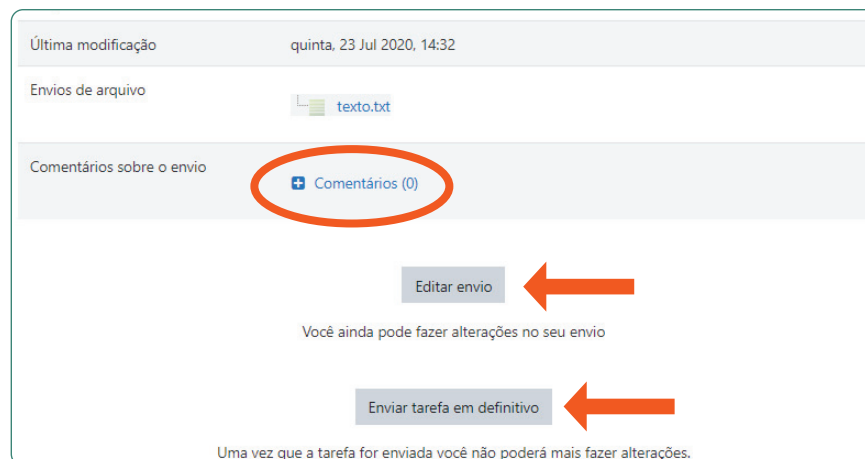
| | |
|---|---|
| Última modificação | quinta, 23 Jul 2020, 14:32 |
| Envios de arquivo | texto.txt |
| Comentários sobre o envio | Comentários (0) |

Editar envio

Você ainda pode fazer alterações no seu envio

Enviar tarefa em definitivo

Uma vez que a tarefa for enviada você não poderá mais fazer alterações.